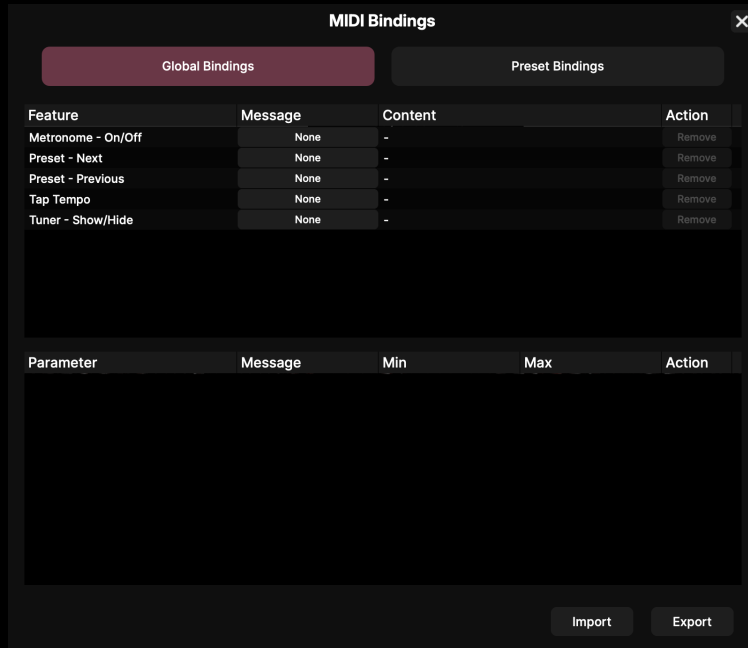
MIDI Bindings

Global Bindings

Preset Bindings

| Feature | Message | Content | Action |
|---|---|---|---|
| Metronome - On/Off | None | - | Remove |
| Preset - Next | None | - | Remove |
| Preset - Previous | None | - | Remove |
| Tap Tempo | None | - | Remove |
| Tuner - Show/Hide | None | - | Remove |

| Parameter | Message | Min | Max | Action |
|---|---|---|---|---|

Import

Export